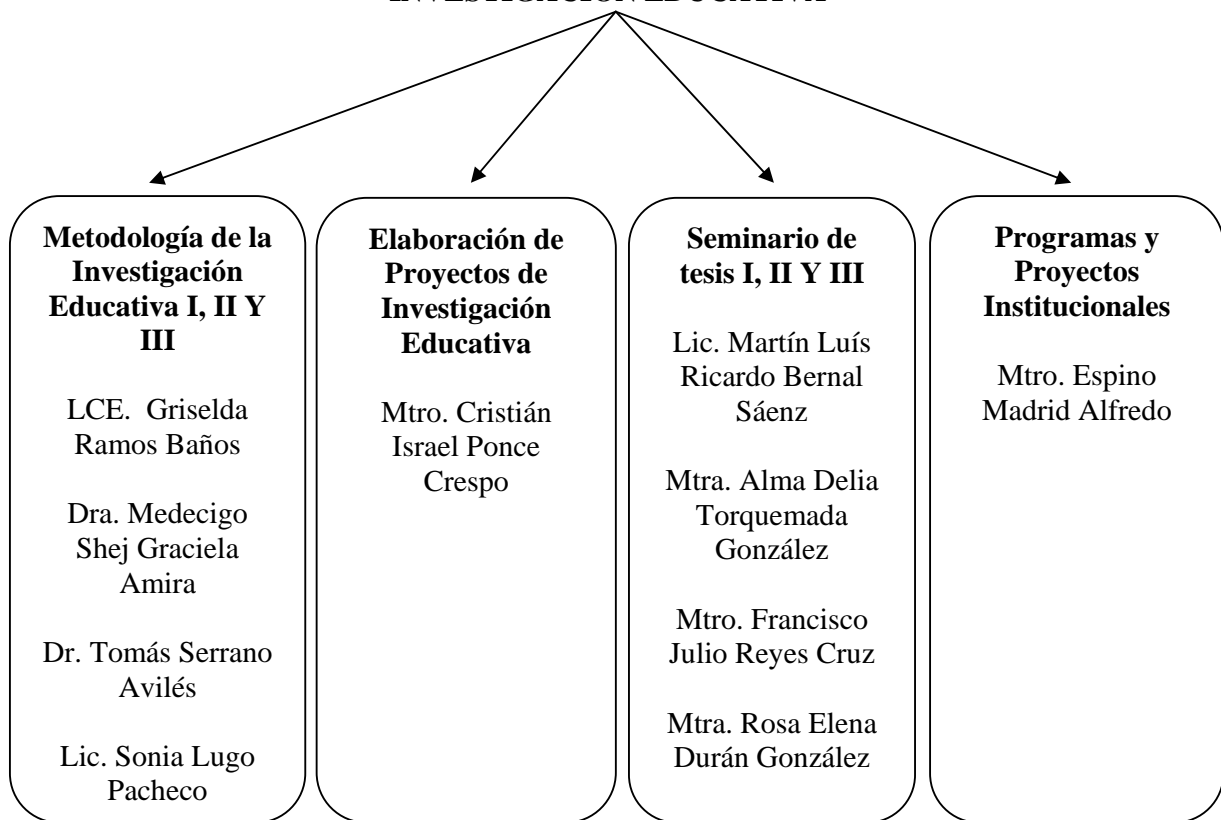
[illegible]

**Metodología de la Investigación Educativa I, II Y III**

LCE. Griselda Ramos Baños

Dra. Medecigo Shej Graciela Amira

Dr. Tomás Serrano Avilés

Lic. Sonia Lugo Pacheco

**Elaboración de Proyectos de Investigación Educativa**

Mtro. Cristián Israel Ponce Crespo

**Seminario de tesis I, II Y III**

Lic. Martín Luís Ricardo Bernal Sáenz

Mtra. Alma Delia Torquemada González

Mtro. Francisco Julio Reyes Cruz

Mtra. Rosa Elena Durán González

**Programas y Proyectos Institucionales**

Mtro. Espino Madrid Alfredo